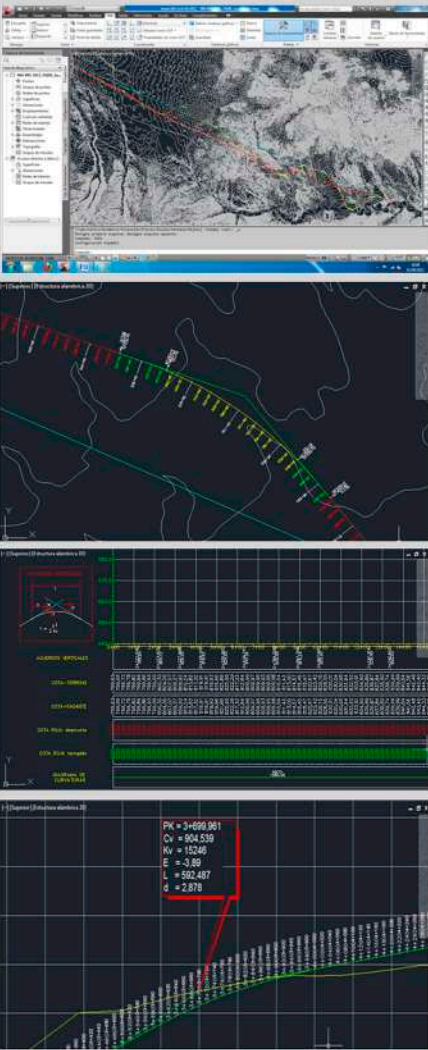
[-] [Superior] [Estructura alambrica 2D]

[-] [Superior] [Estructura alambrica 2D]

ALINEAMIENTO VERTICAL

ACUERDOS VERTICALES

COTA TERRENO

COTA RASANTE

COTA ROJA desmonte

COTA ROJA terraplén

ALINEAMIENTO DE CURVATURAS

[-] [Superior] [Estructura alambrica 2D]

PK = 3+699,961
Cv = 904,539
Kv = 15246
E = -3,89
L = 592,487
d = 2,878